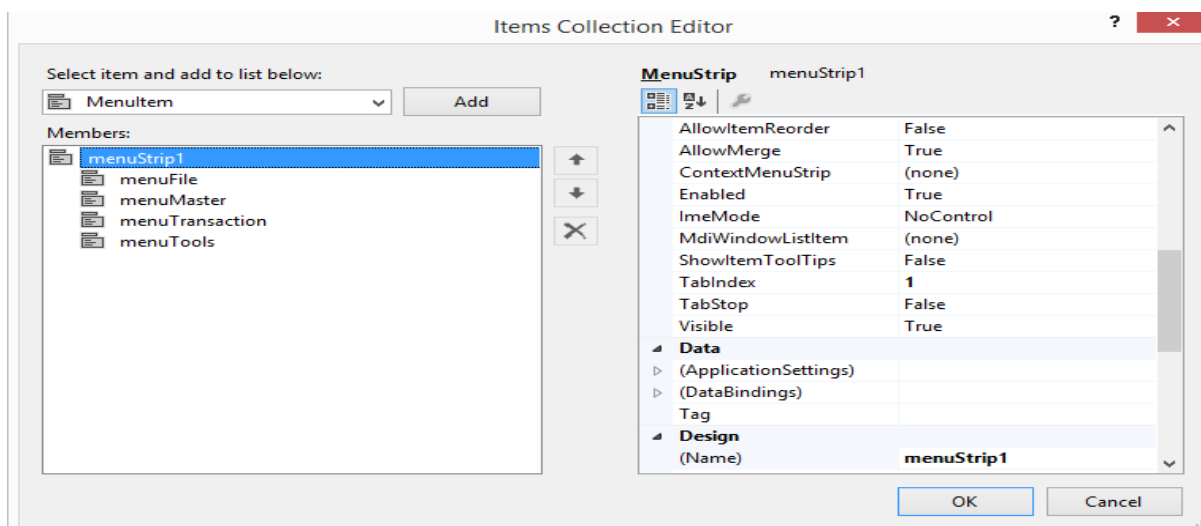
Items Collection Editor

?

Select item and add to list below:

MenuItem

Add

Members:

menuStrip1

menuFile

menuMaster

menuTransaction

menuTools

MenuStrip menuStrip1

| | |
|---|---|
| AllowItemReorder | False |
| AllowMerge | True |
| ContextMenuStrip | (none) |
| Enabled | True |
| ImeMode | NoControl |
| MdiWindowListItem | (none) |
| ShowItemToolTips | False |
| TabIndex | 1 |
| TabStop | False |
| Visible | True |
| Data | |
| (ApplicationSettings) | |
| (DataBindings) | |
| Tag | |
| Design | |
| (Name) | menuStrip1 |

OK

Cancel